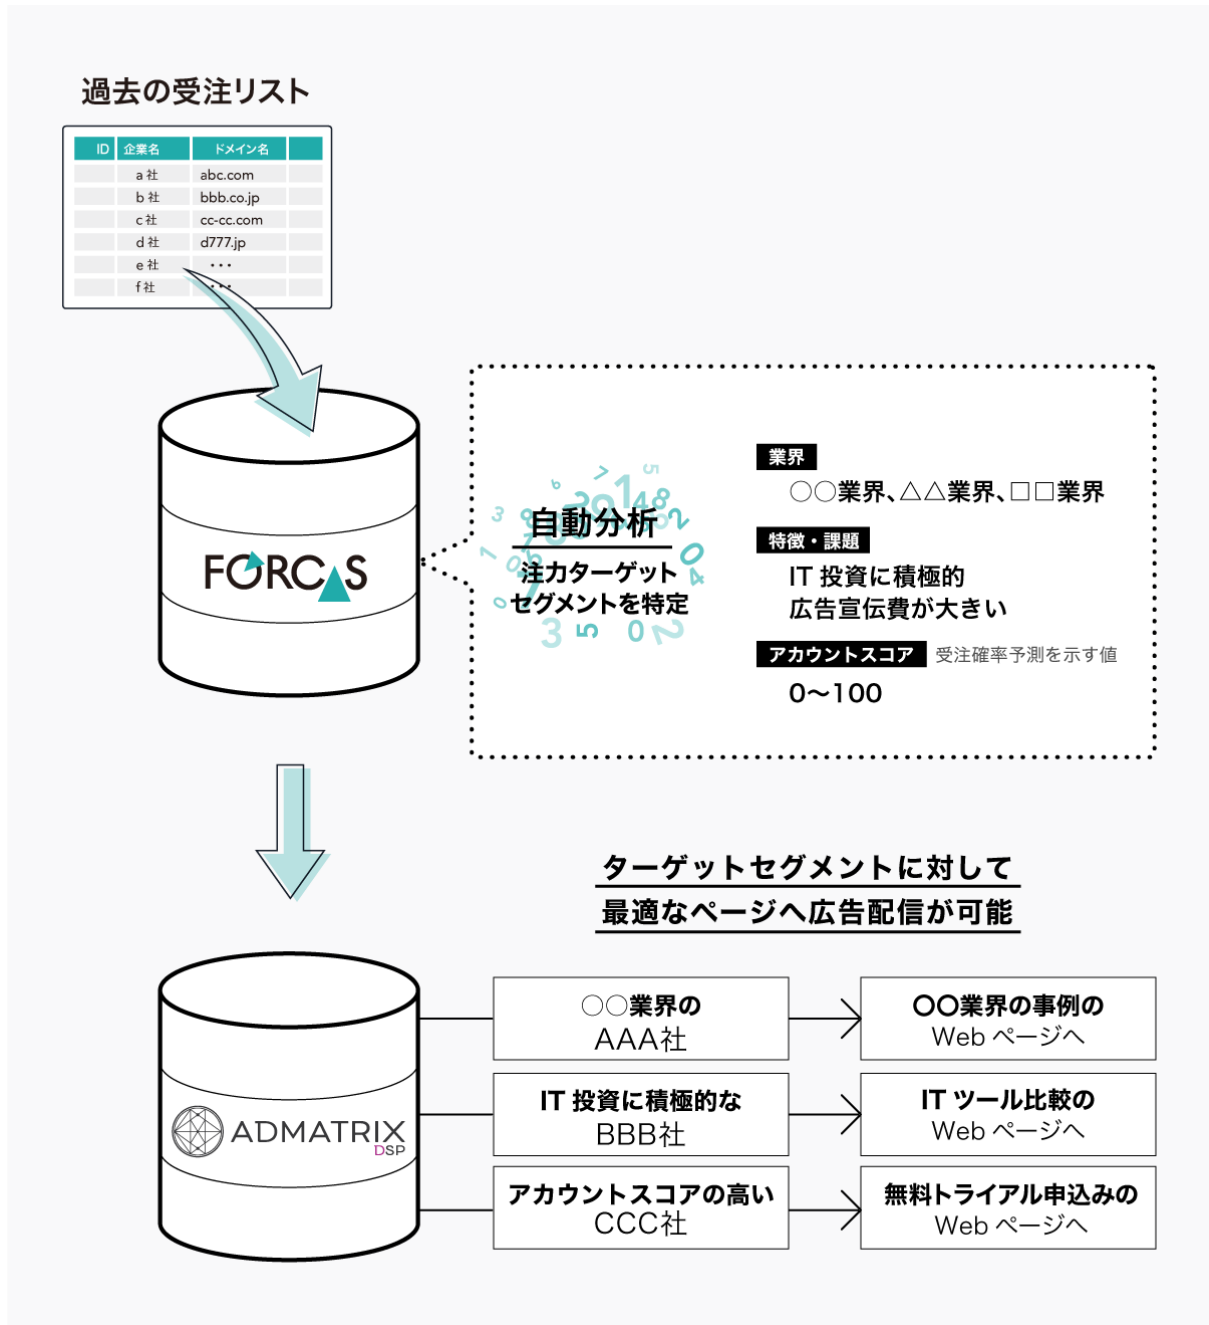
過去の受注リスト

| ID | 企業名 | ドメイン名 | |
|---|---|---|---|
| | a 社 | abc.com | |
| | b 社 | bbb.co.jp | |
| | c 社 | cc-cc.com | |
| | d 社 | d777.jp | |
| | e 社 | ・・・ | |
| | f 社 | ・・・ | |

FORCAS

自動分析
注力ターゲット
セグメントを特定

業界
○○業界、△△業界、□□業界

特徴・課題
IT 投資に積極的
広告宣伝費が大きい

アカウントスコア 受注確率予測を示す値
0〜100

ターゲットセグメントに対して
最適なページへ広告配信が可能

ADMATRIX DSP

○○業界の
AAA社

○○業界の事例の
Web ページへ

IT 投資に積極的な
BBB社

IT ツール比較の
Web ページへ

アカウントスコアの高い
CCC社

無料トライアル申込みの
Web ページへ